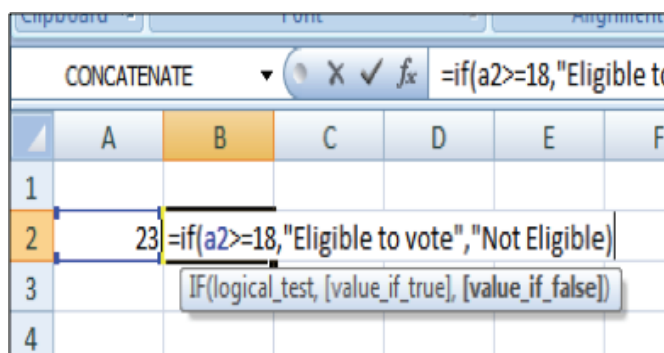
Clipboard Font Alignment

CONCATENATE ▾ X ✓ $f_x$ =if(a2>=18,"Eligible to

| | A | B | C | D | E | F |
|---|---|---|---|---|---|---|
| 1 | | | | | | |
| 2 | 23 | =if(a2>=18,"Eligible to vote","Not Eligible) | | | | |
| 3 | | IF(logical_test, [value_if_true], [value_if_false]) | | | | |
| 4 | | | | | | |